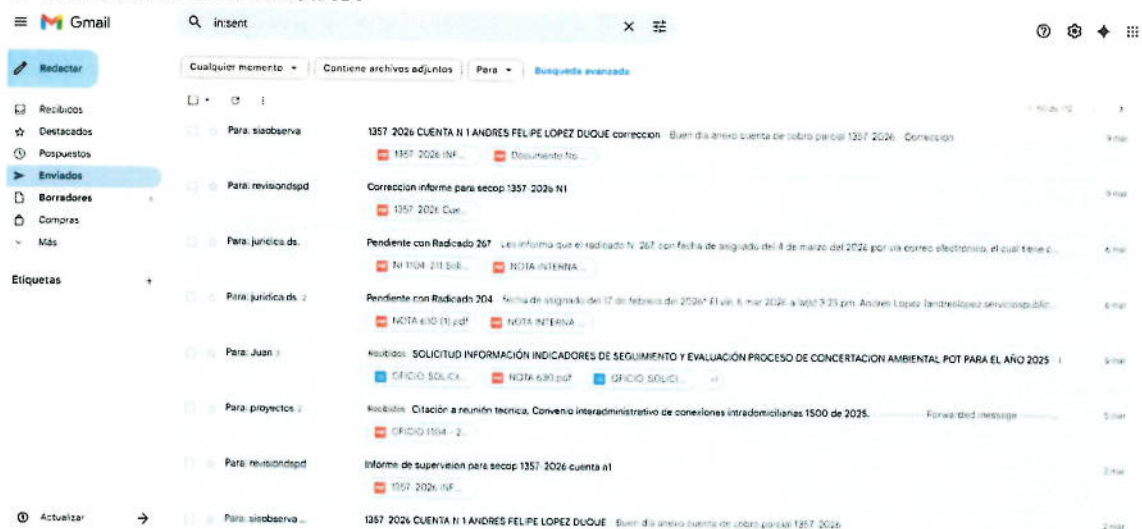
Gmail

in:sent

Redactar

Recibidos
Destacados
Pospuestos
Enviados
Borradores
Compras
Más

Etiquetas +

Cualquier momento ▾ | Contiene archivos adjuntos | Para ▾ | Búsqueda avanzada

1–50 de 112

Para: siaobserva | 1357 2026 CUENTA N 1 ANDRES FELIPE LOPEZ DUQUE correccion - Buen día anexo cuenta de cobro parcial 1357 2026 - Correccion | 9 mar
1357 2026 INF... | Documento fto...

Para: revisiondspd | Correccion informe para secop 1357 2026 N1 | 9 mar
1357 2026 Cue...

Para: juridica ds. | Pendiente con Radicado 267 - Les informo que el radicado N. 267 con fecha de asignado del 4 de marzo del 2026 por via correo electrónico, el cual tiene c... | 6 mar
N 1104 211 Sol... | NOTA INTERNA...

Para: juridica ds. 2 | Pendiente con Radicado 204 - fecha de asignado del 17 de febrero del 2026* El vie, 6 mar 2026 a la(s) 3:23 p.m. Andres Lopez (andreslopez servicíospublic... | 6 mar
NOTA 630 (1).pdf | NOTA INTERNA...

Para: Juan 3 | Recibidos SOLICITUD INFORMACIÓN INDICADORES DE SEGUIMIENTO Y EVALUACIÓN PROCESO DE CONCERTACION AMBIENTAL POT PARA EL AÑO 2025 | 5 mar
OFICIO SOLICI... | NOTA 630.pdf | OFICIO SOLICI... | +1

Para: proyectos 2 | Recibidos Citación a reunión tecnica, Convenio interadministrativo de conexiones intradomiciliarias 1500 de 2025. - Forwarded message | 5 mar
OFICIO 1104 - 2...

Para: revisiondspd | Informe de supervision para secop 1357 2026 cuenta n1 | 2 mar
1357 2026 INF...

Para: siaobserva... | 1357 2026 CUENTA N 1 ANDRES FELIPE LOPEZ DUQUE - Buen día anexo cuenta de cobro parcial 1357 2026 | 2 mar

Actualizar →